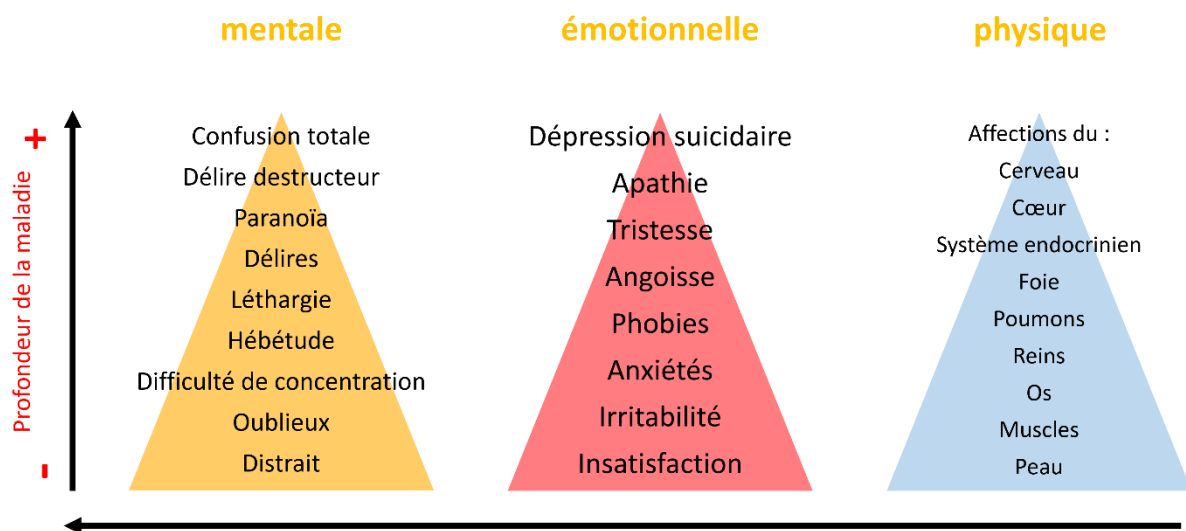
mentale

émotionnelle

physique

+

Profondeur de la maladie

-

Confusion totale
Délire destructeur
Paranoïa
Délires
Léthargie
Hébétude
Difficulté de concentration
Oublieux
Distrait

Dépression suicidaire
Apathie
Tristesse
Angoisse
Phobies
Anxiétés
Irritabilité
Insatisfaction

Affections du :
Cerveau
Cœur
Système endocrinien
Foie
Poumons
Reins
Os
Muscles
Peau